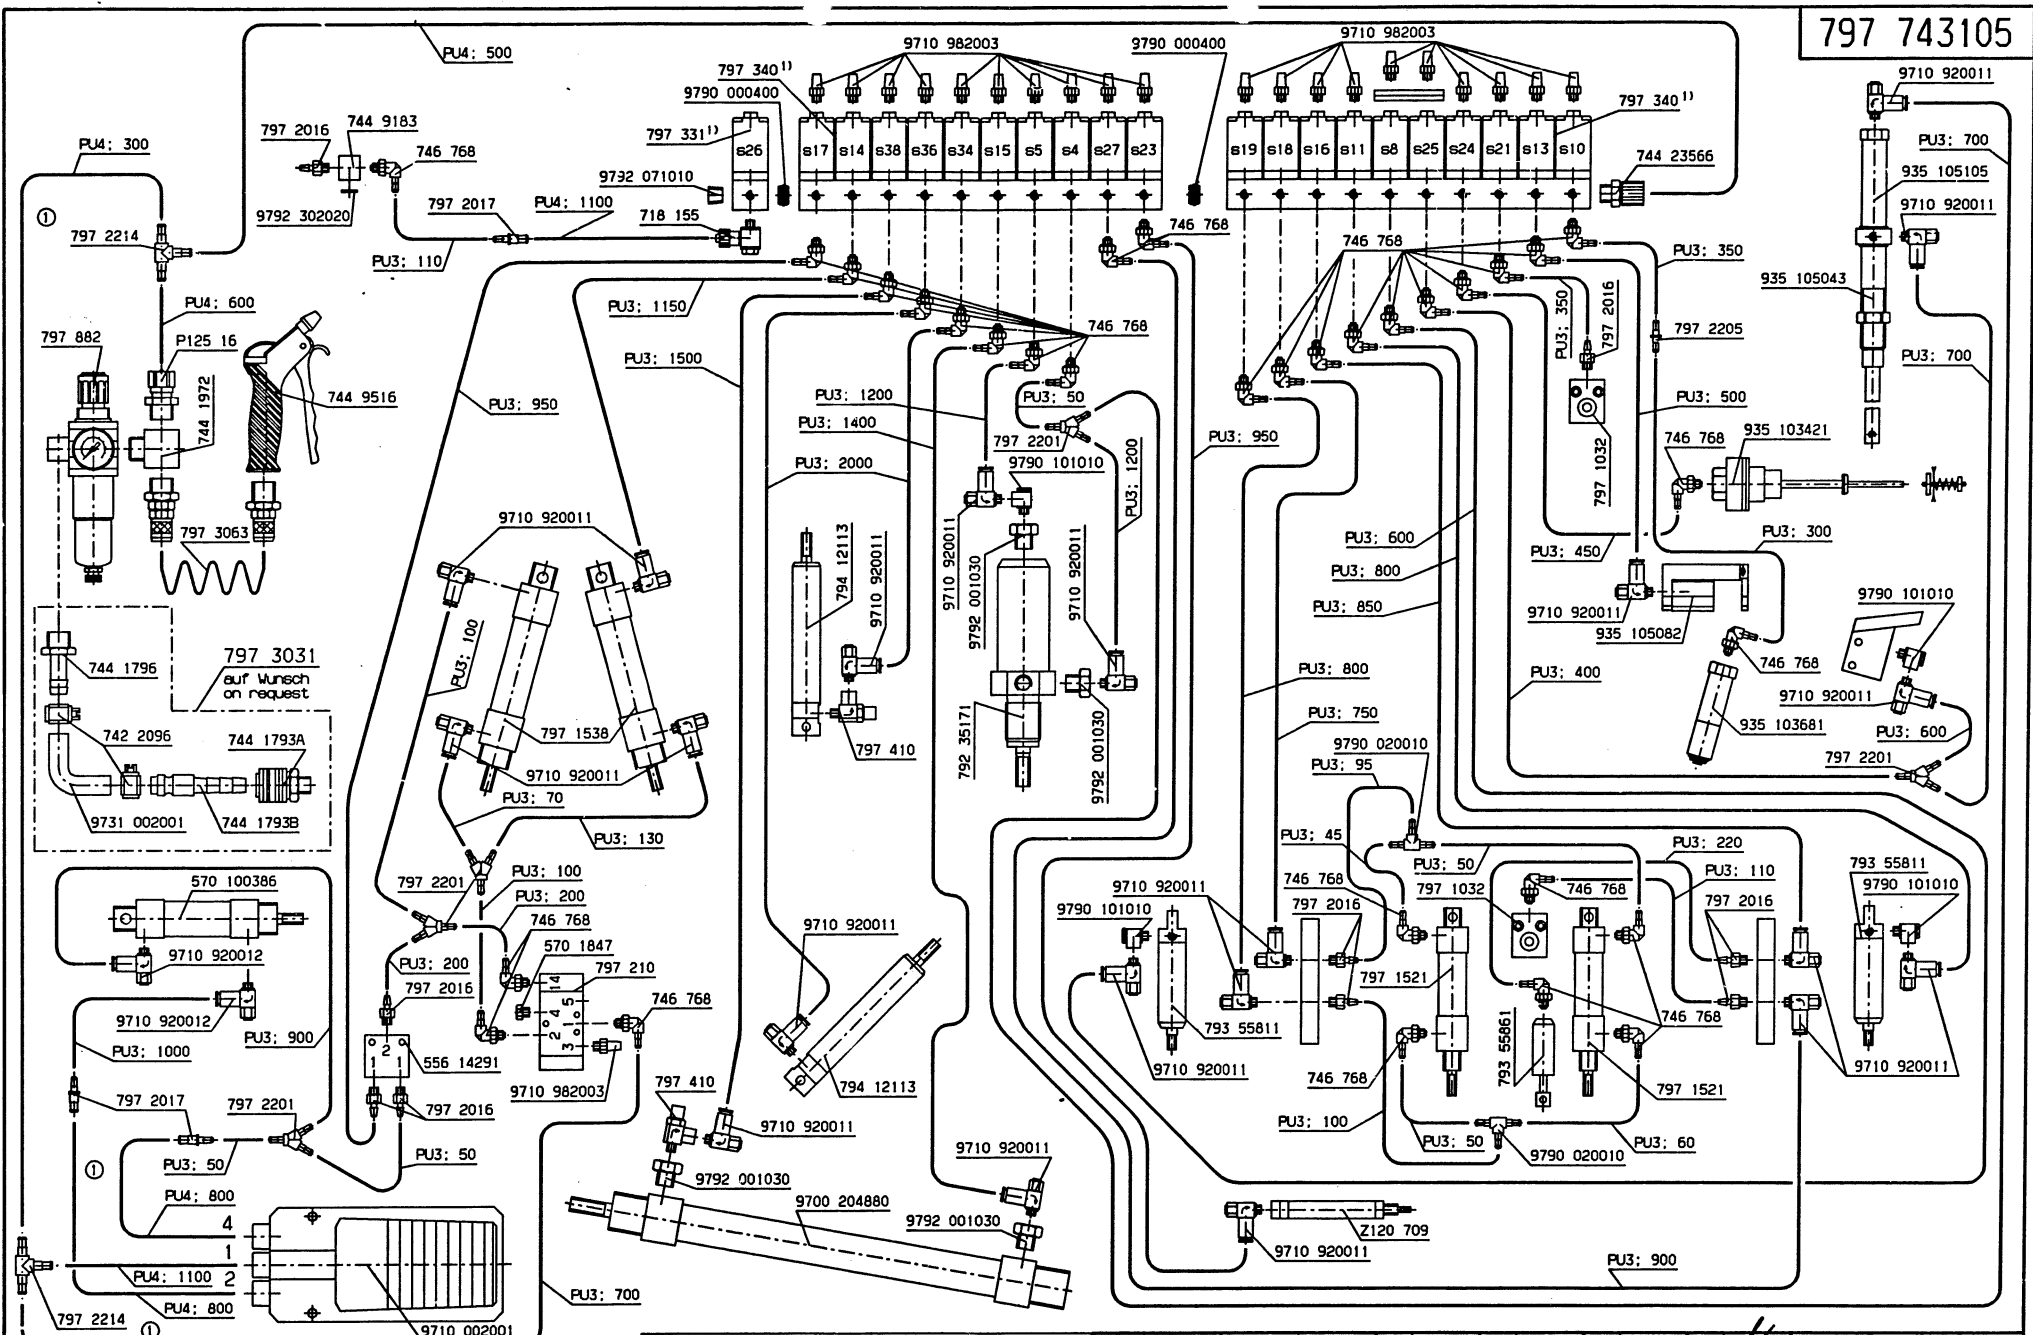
797 743105

PU4: 500

9710 982003

9790 000400

9710 982003

797 340 ¹⁾

9790 000400

797 331 ¹⁾

s26 s17 s14 s38 s36 s34 s15 s5 s4 s27 s23

s19 s18 s16 s11 s8 s25 s24 s21 s13 s10

797 340 ¹⁾

9710 920011

PU4: 300

797 2016

744 9183

746 768

9732 071010

744 23566

PU3: 700

935 105105

9792 302020

797 2017

PU4: 1100

718 155

746 768

9710 920011

①

797 2214

PU3: 110

746 768

PU3: 350

PU4: 600

PU3: 1150

746 768

935 105043

797 882

P125 16

PU3: 350

797 2016

797 2205

PU3: 700

744 9516

PU3: 1500

744 1972

PU3: 950

PU3: 1200

PU3: 50

PU3: 500

PU3: 1400

797 2201

PU3: 950

797 1032

746 768

935 103421

9790 101010

PU3: 1200

PU3: 2000

797 3063

9710 920011

794 12113

9710 920011

9710 920011

9792 001030

9710 920011

PU3: 600

PU3: 450

PU3: 300

PU3: 800

PU3: 850

9710 920011

935 105082

9790 101010

744 1796

797 3031
auf Wunsch
on request

PU3: 100

746 768

PU3: 800

PU3: 400

9710 920011

935 103681

PU3: 600

742 2096

744 1793A

797 1538

797 410

792 35171

9792 001030

PU3: 750

9790 020010

797 2201

9710 920011

PU3: 70

PU3: 95

9731 002001

744 1793B

PU3: 130

PU3: 45

PU3: 50

PU3: 220

570 100386

797 2201

PU3: 100

PU3: 110

793 55811

PU3: 200

9710 920011

746 768

797 1032

746 768

9790 101010

746 768

9790 101010

797 2016

797 2016

9710 920012

PU3: 200

570 1847

797 210

9710 920011

797 1521

797 2016

746 768

746 768

9710 920012

PU3: 900

556 14291

9710 982003

793 55811

793 55861

PU3: 1000

794 12113

9710 920011

746 768

9710 920011

797 2017

797 2201

797 2016

797 410

PU3: 100

797 1521

9710 920011

PU3: 50

PU3: 50

9790 020010

PU3: 60

①

PU3: 50

9792 001030

9710 920011

PU4: 800

9700 204880

4

9792 001030

Z120 709

1

9710 920011

PU3: 900

PU4: 1100 2

PU4: 800

PU3: 700

797 2214 ①

9710 002001